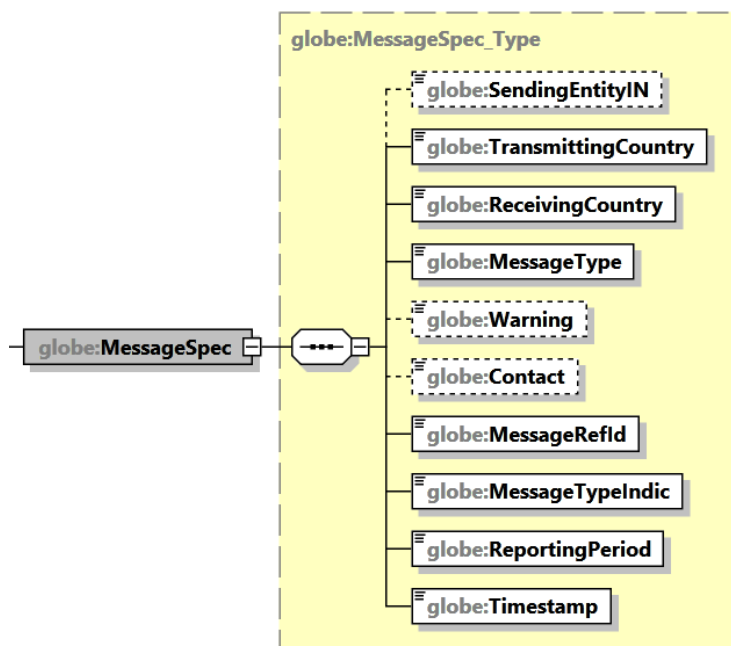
globe:MessageSpec_Type

globe:MessageSpec

globe:SendingEntityIN

globe:TransmittingCountry

globe:ReceivingCountry

globe:MessageType

globe:Warning

globe:Contact

globe:MessageRefId

globe:MessageTypeIndic

globe:ReportingPeriod

globe:Timestamp